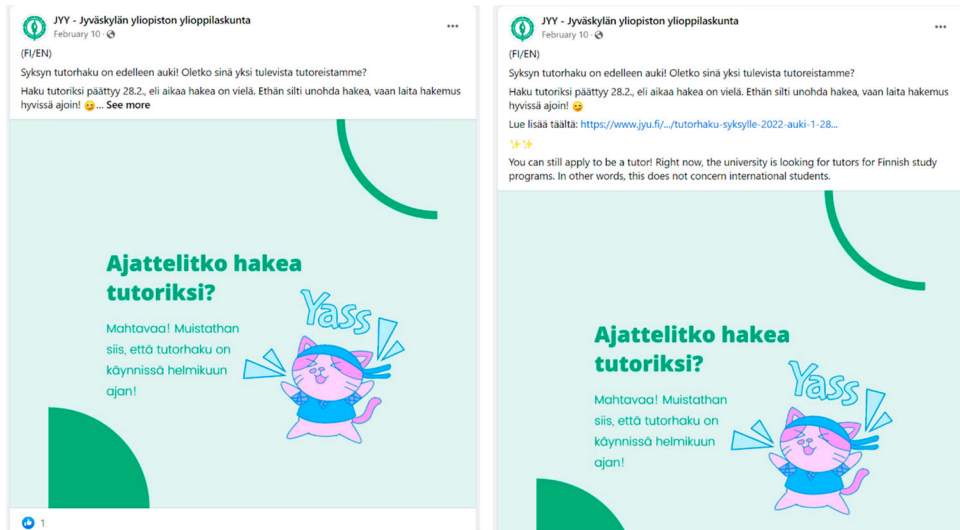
JYY - Jyväskylän yliopiston ylioppilaskunta
February 10 ·

(FI/EN)

Syksyn tutorhaku on edelleen auki! Oletko sinä yksi tulevista tutoreistamme?

Haku tutoriksi päättyy 28.2., eli aikaa hakea on vielä. Ethän silti unohda hakea, vaan laita hakemus hyvissä ajoin! 😊... See more

Ajattelitko hakea tutoriksi?

Mahtavaa! Muistathan siis, että tutorhaku on käynnissä helmikuun ajan!

Yass

1

JYY - Jyväskylän yliopiston ylioppilaskunta
February 10 ·

(FI/EN)

Syksyn tutorhaku on edelleen auki! Oletko sinä yksi tulevista tutoreistamme?

Haku tutoriksi päättyy 28.2., eli aikaa hakea on vielä. Ethän silti unohda hakea, vaan laita hakemus hyvissä ajoin! 😊

Lue lisää täältä: https://www.jyu.fi/.../tutorhaku-syksylle-2022-auki-1-28...

✨✨

You can still apply to be a tutor! Right now, the university is looking for tutors for Finnish study programs. In other words, this does not concern international students.

Ajattelitko hakea tutoriksi?

Mahtavaa! Muistathan siis, että tutorhaku on käynnissä helmikuun ajan!

Yass